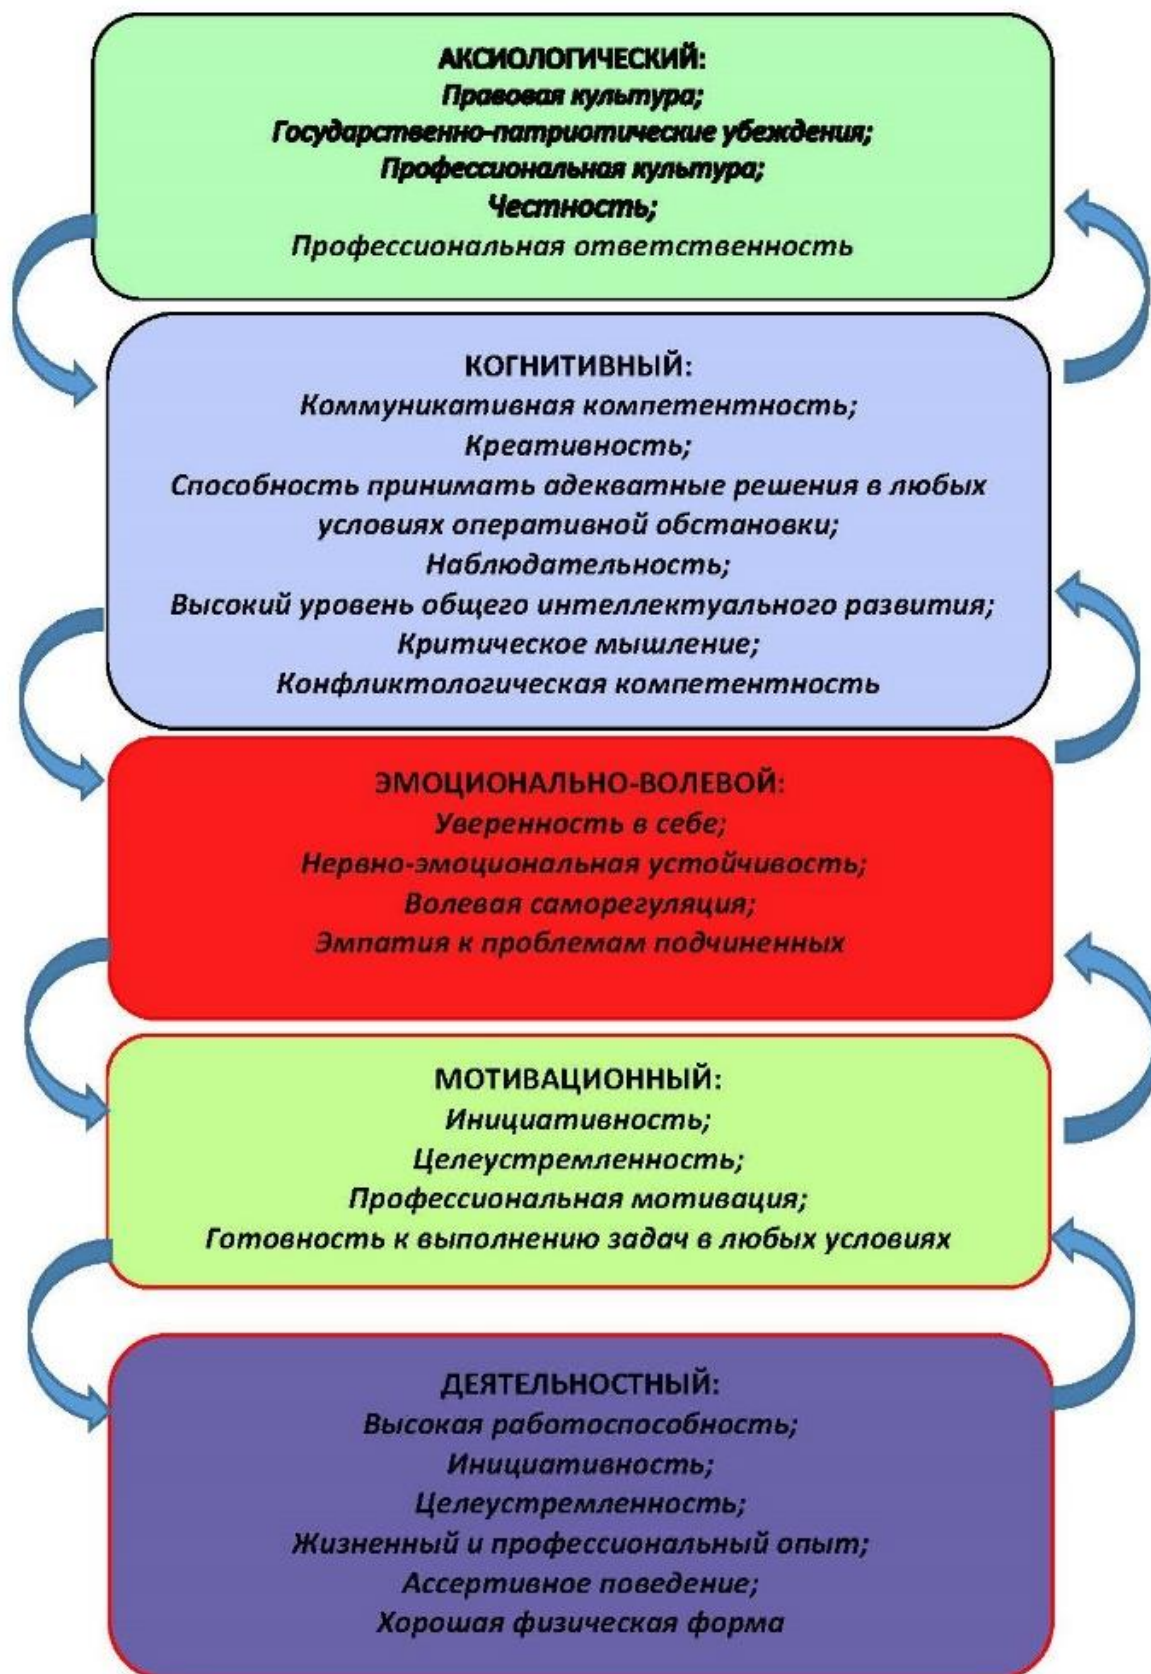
АКСИОЛОГИЧЕСКИЙ:
Правовая культура;
Государственно-патриотические убеждения;
Профессиональная культура;
Честность;
Профессиональная ответственность

КОГНИТИВНЫЙ:
Коммуникативная компетентность;
Креативность;
Способность принимать адекватные решения в любых условиях оперативной обстановки;
Наблюдательность;
Высокий уровень общего интеллектуального развития;
Критическое мышление;
Конфликтологическая компетентность

ЭМОЦИОНАЛЬНО-ВОЛЕВОЙ:
Уверенность в себе;
Нервно-эмоциональная устойчивость;
Волевая саморегуляция;
Эмпатия к проблемам подчиненных

МОТИВАЦИОННЫЙ:
Инициативность;
Целеустремленность;
Профессиональная мотивация;
Готовность к выполнению задач в любых условиях

ДЕЯТЕЛЬНОСТНЫЙ:
Высокая работоспособность;
Инициативность;
Целеустремленность;
Жизненный и профессиональный опыт;
Ассертивное поведение;
Хорошая физическая форма